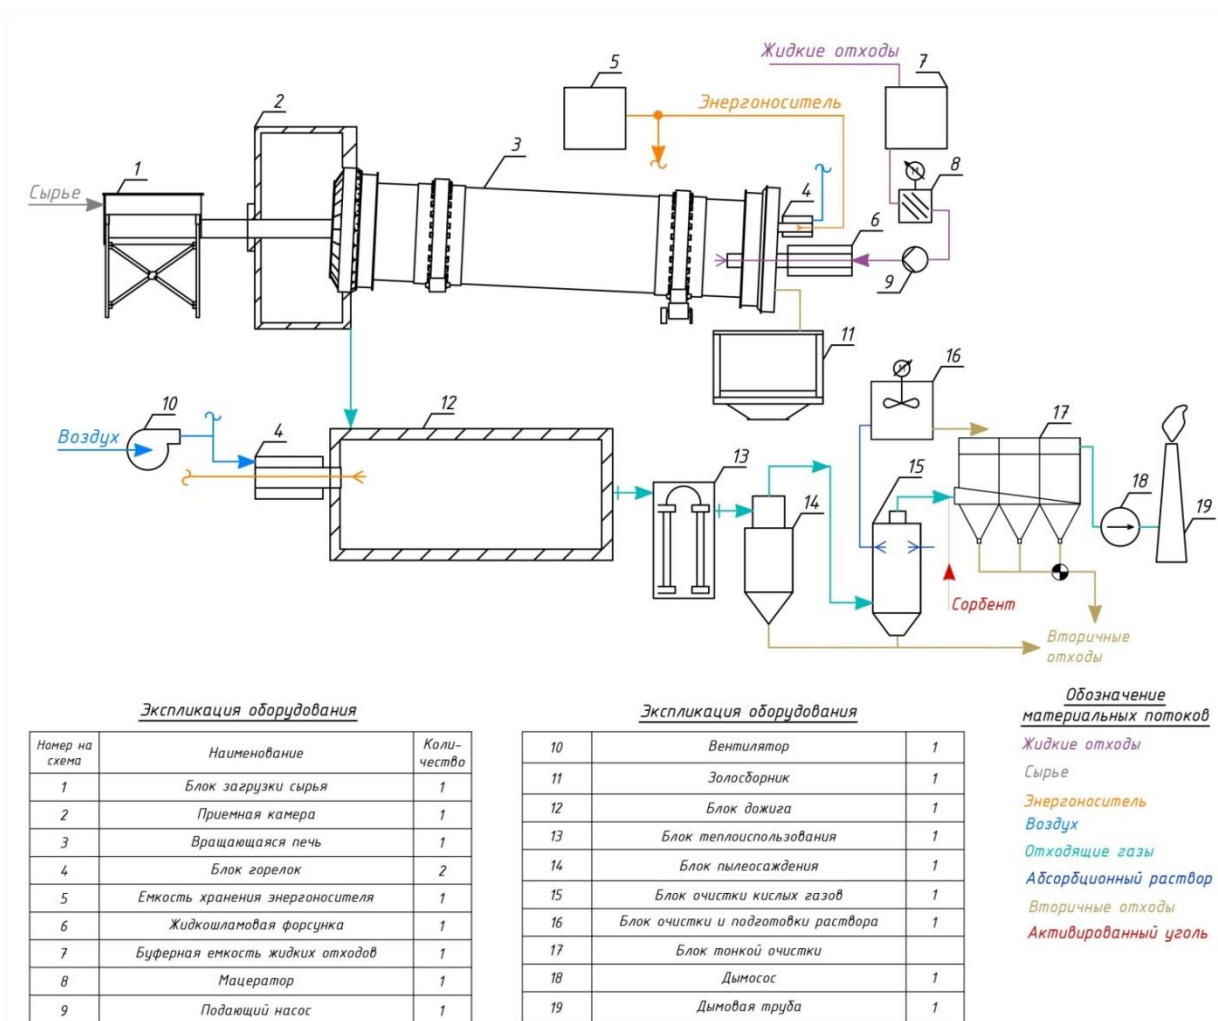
Жидкие отходы
7
5
Энергоноситель
2
3
8
1
Сырье
4
6
9
11
16
10
12
Воздух
4
17
13
15
18
14
19
Сорбент
Вторичные отходы

Экспликация оборудования

| Номер на схема | Наименование | Количество |
|---|---|---|
| 1 | Блок загрузки сырья | 1 |
| 2 | Приемная камера | 1 |
| 3 | Вращающаяся печь | 1 |
| 4 | Блок горелок | 2 |
| 5 | Емкость хранения энергоносителя | 1 |
| 6 | Жидкошламовая форсунка | 1 |
| 7 | Буферная емкость жидких отходов | 1 |
| 8 | Мацератор | 1 |
| 9 | Подающий насос | 1 |

Экспликация оборудования

| | | |
|---|---|---|
| 10 | Вентилятор | 1 |
| 11 | Золосборник | 1 |
| 12 | Блок дожига | 1 |
| 13 | Блок теплоиспользования | 1 |
| 14 | Блок пылеосаждения | 1 |
| 15 | Блок очистки кислых газов | 1 |
| 16 | Блок очистки и подготовки раствора | 1 |
| 17 | Блок тонкой очистки | |
| 18 | Дымосос | 1 |
| 19 | Дымовая труба | 1 |

Обозначение материальных потоков
Жидкие отходы
Сырье
Энергоноситель
Воздух
Отходящие газы
Абсорбционный раствор
Вторичные отходы
Активированный уголь